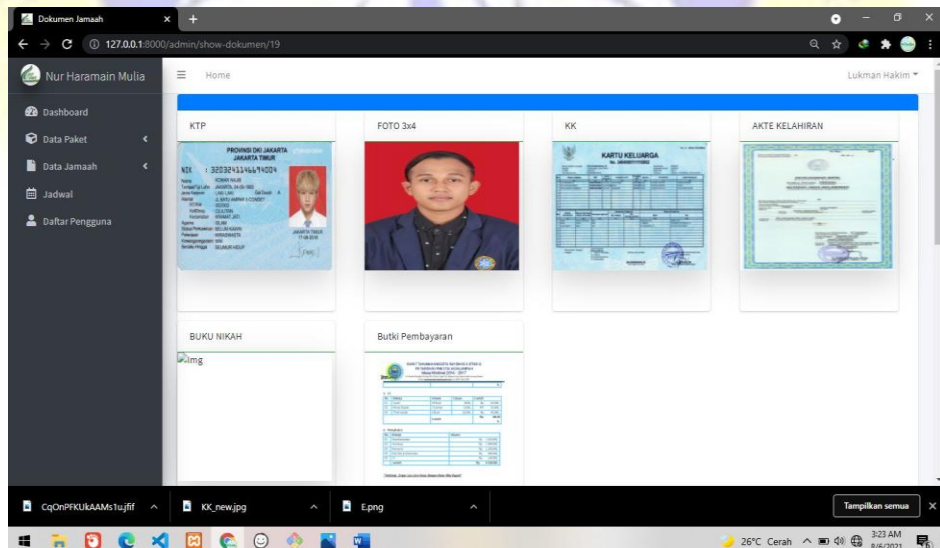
Dokumen Jamaah ×  +

127.0.0.1:8000/admin/show-dokumen/19

Nur Haramain Mulia

Home

Lukman Hakim

Dashboard

Data Paket

Data Jamaah

Jadwal

Daftar Pengguna

KTP

PROVINSI DKI JAKARTA
JAKARTA TIMUR

NIK : 3203241146694004

FOTO 3x4

KK

KARTU KELUARGA

AKTE KELAHIRAN

BUKU NIKAH

Img

Butki Pembayaran

CqOnPFKUkAAMs1u.jfif

KK_new.jpg

E.png

Tampilkan semua

26°C Cerah

3:23 AM
8/6/2021